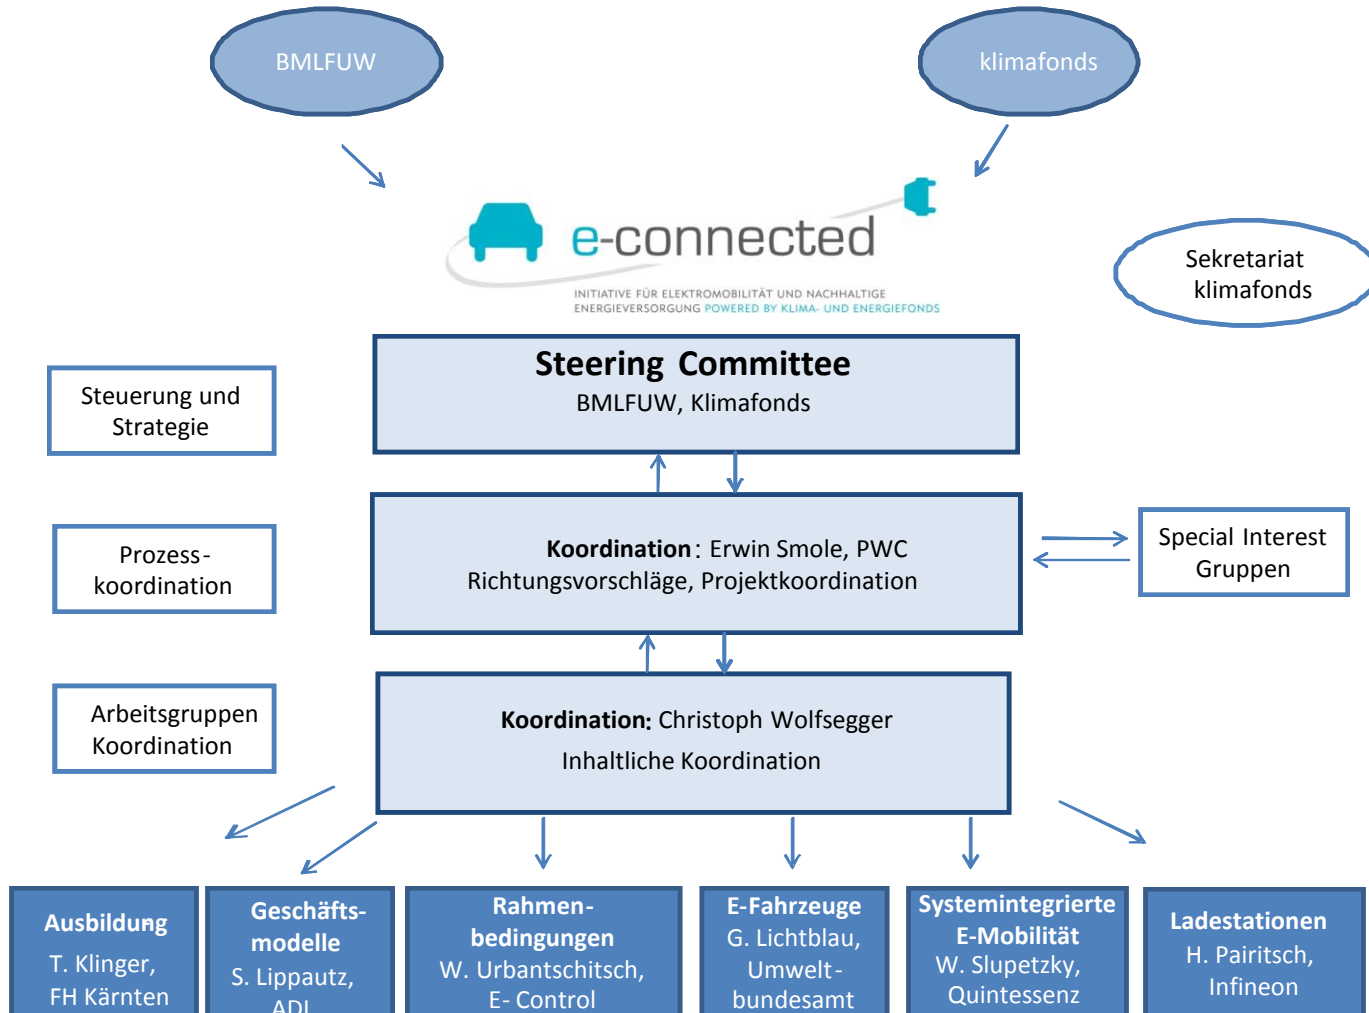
BMLFUW

klimafonds

e-connected

INITIATIVE FÜR ELEKTROMOBILITÄT UND NACHHALTIGE ENERGIEVERSORGUNG POWERED BY KLIMA- UND ENERGIEFONDS

Sekretariat klimafonds

Steuerung und Strategie

**Steering Committee**
BMLFUW, Klimafonds

Prozess-koordination

**Koordination**: Erwin Smole, PWC
Richtungsvorschläge, Projektkoordination

Special Interest Gruppen

Arbeitsgruppen Koordination

**Koordination:** Christoph Wolfsegger
Inhaltliche Koordination

**Ausbildung**
T. Klinger, FH Kärnten

**Geschäfts-modelle**
S. Lippautz, ADL

**Rahmen-bedingungen**
W. Urbantschitsch, E- Control

**E-Fahrzeuge**
G. Lichtblau, Umwelt-bundesamt

**Systemintegrierte E-Mobilität**
W. Slupetzky, Quintessenz

**Ladestationen**
H. Pairitsch, Infineon